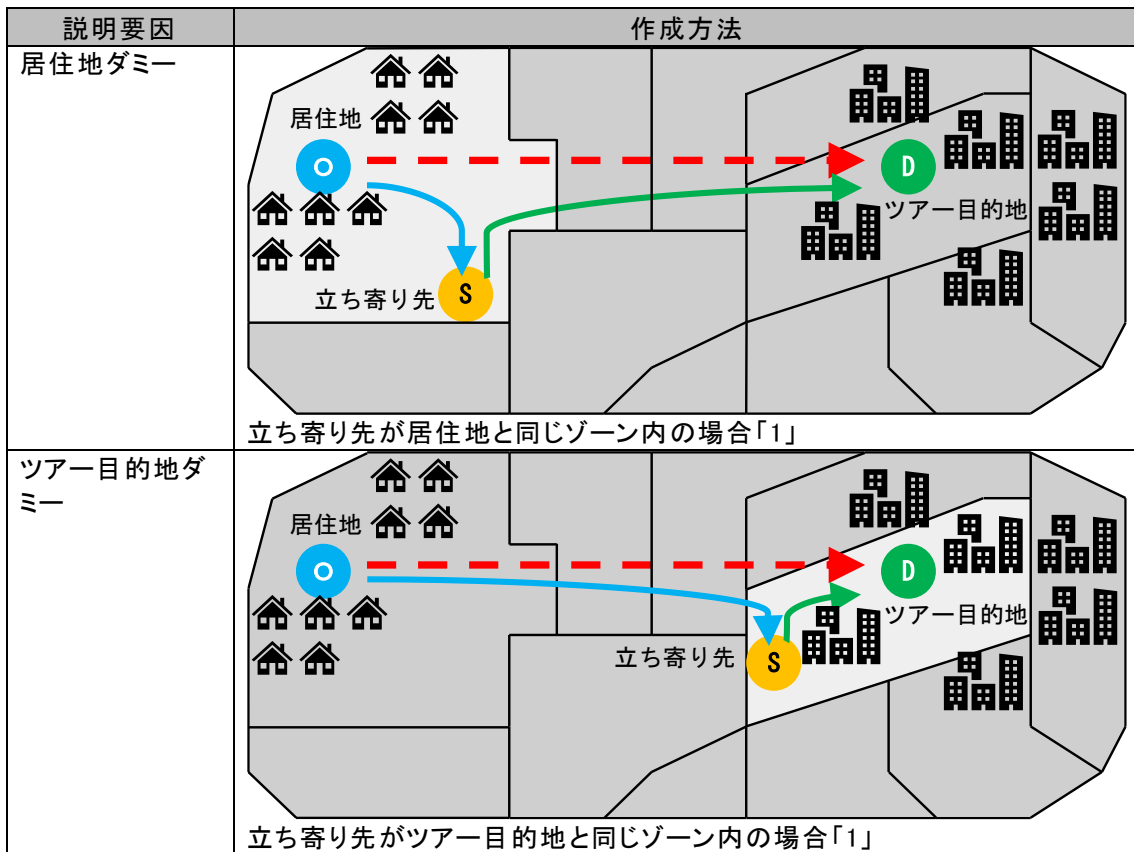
| 説明要因 | 作成方法 |
|---|---|
| 居住地ダミー | 居住地 O D ツアー目的地 S 立ち寄り先 立ち寄り先が居住地と同じゾーン内の場合「1」 |
| ツアー目的地ダミー | 居住地 O D ツアー目的地 立ち寄り先 S 立ち寄り先がツアー目的地と同じゾーン内の場合「1」 |